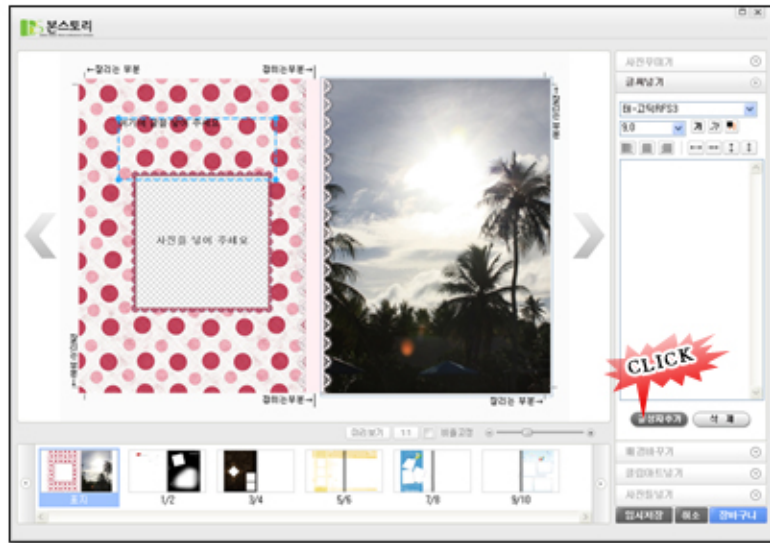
북스토리

←잘리는 부분

잘리는부분→

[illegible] 주세요

사진을 넣어 주세요

잘리는부분→

잘리는 부분→

잘리는 부분→

사진꾸미기

글쓰기

9.0

CLICK

글상자추가

삭 제

미리보기

1:1

배경바꾸기

클립아트넣기

사진틀넣기

임시저장

취소

장바구니

표지

1/2

3/4

5/6

7/8

9/10